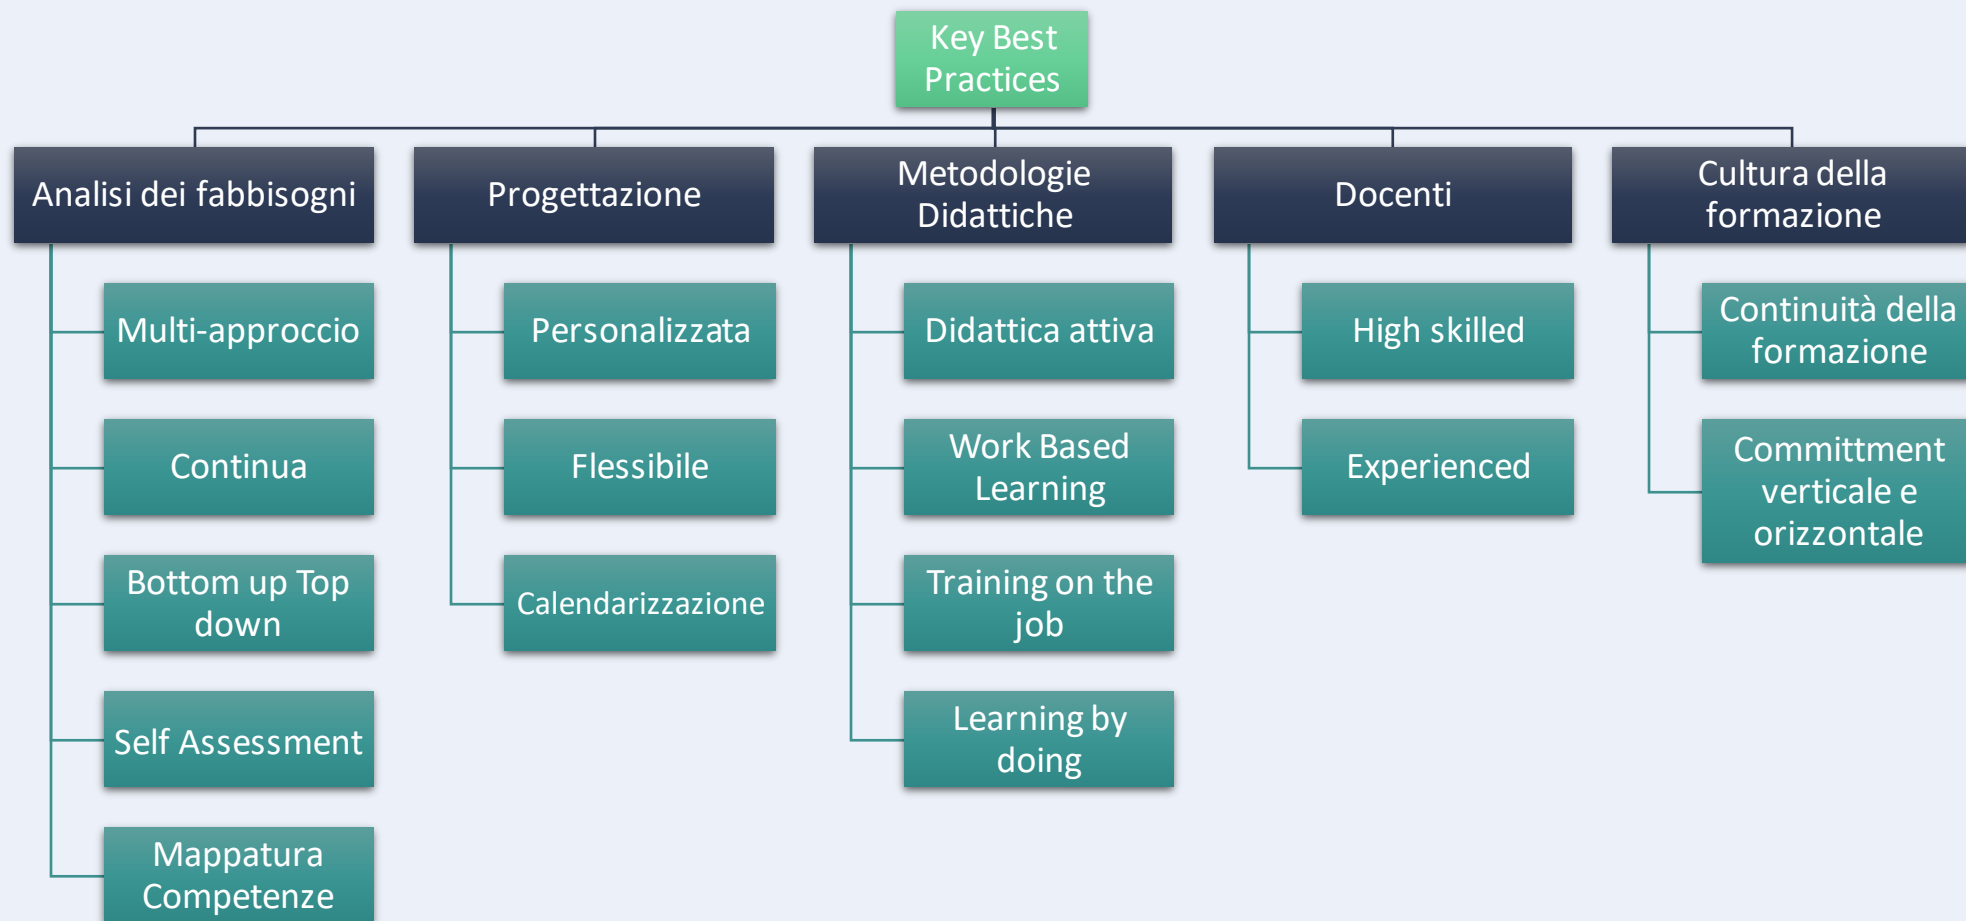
Key Best Practices

Analisi dei fabbisogni

Multi-approccio

Continua

Bottom up Top down

Self Assessment

Mappatura Competenze

Progettazione

Personalizzata

Flessibile

Calendarizzazione

Metodologie Didattiche

Didattica attiva

Work Based Learning

Training on the job

Learning by doing

Docenti

High skilled

Experienced

Cultura della formazione

Continuità della formazione

Committment verticale e orizzontale